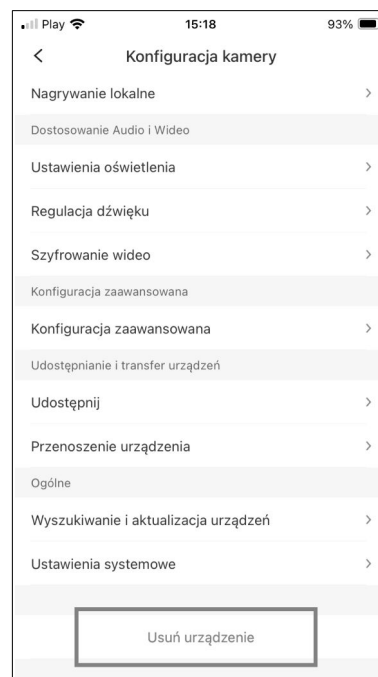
Play 15:18 93%

<

Konfiguracja kamery

Nagrywanie lokalne >

Dostosowanie Audio i Wideo

Ustawienia oświetlenia >

Regulacja dźwięku >

Szyfrowanie wideo >

Konfiguracja zaawansowana

Konfiguracja zaawansowana >

Udostępnianie i transfer urządzeń

Udostępnij >

Przenoszenie urządzenia >

Ogólne

Wyszukiwanie i aktualizacja urządzeń >

Ustawienia systemowe >

Usuń urządzenie